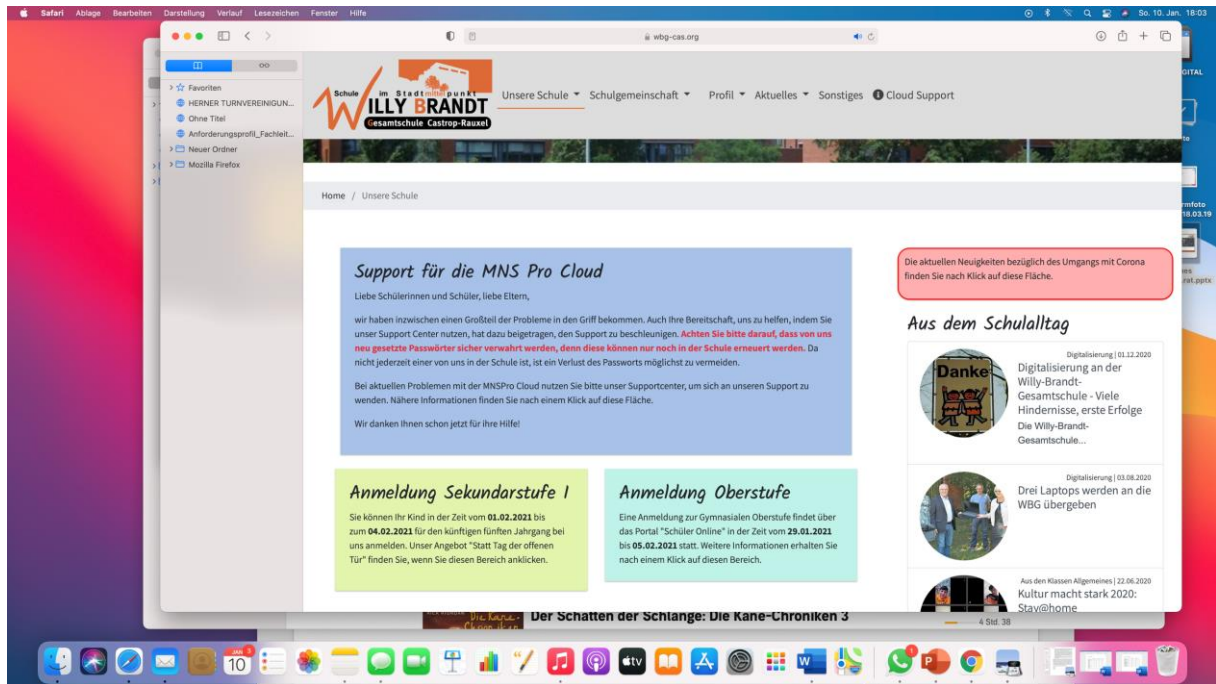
Safari Ablage Bearbeiten Darstellung Verlauf Lesezeichen Fenster Hilfe

So. 10. Jan. 18:03

wbg-cas.org

Favoriten
HERNER TURNVEREINIGUN...
Ohne Titel
Anforderungsprofil_Fachleit...
Neuer Ordner
Mozilla Firefox

Schule im Stadtmittelpunkt WILLY BRANDT Gesamtschule Castrop-Rauxel

Unsere Schule Schulgemeinschaft Profil Aktuelles Sonstiges Cloud Support

Home / Unsere Schule

Support für die MNS Pro Cloud

Liebe Schülerinnen und Schüler, liebe Eltern,

wir haben inzwischen einen Großteil der Probleme in den Griff bekommen. Auch Ihre Bereitschaft, uns zu helfen, indem Sie unser Support Center nutzen, hat dazu beigetragen, den Support zu beschleunigen. Achten Sie bitte darauf, dass von uns neu gesetzte Passwörter sicher verwahrt werden, denn diese können nur noch in der Schule erneuert werden. Da nicht jederzeit einer von uns in der Schule ist, ist ein Verlust des Passworts möglichst zu vermeiden.

Bei aktuellen Problemen mit der MNSPro Cloud nutzen Sie bitte unser Supportcenter, um sich an unseren Support zu wenden. Nähere Informationen finden Sie nach einem Klick auf diese Fläche.

Wir danken Ihnen schon jetzt für ihre Hilfe!

Anmeldung Sekundarstufe I

Sie können Ihr Kind in der Zeit vom 01.02.2021 bis zum 04.02.2021 für den künftigen fünften Jahrgang bei uns anmelden. Unser Angebot "Statt Tag der offenen Tür" finden Sie, wenn Sie diesen Bereich anklicken.

Anmeldung Oberstufe

Eine Anmeldung zur Gymnasialen Oberstufe findet über das Portal "Schüler Online" in der Zeit vom 29.01.2021 bis 05.02.2021 statt. Weitere Informationen erhalten Sie nach einem Klick auf diesen Bereich.

Die aktuellen Neuigkeiten bezüglich des Umgangs mit Corona finden Sie nach Klick auf diese Fläche.

Aus dem Schulalltag

Danke

Digitalisierung | 01.12.2020
Digitalisierung an der Willy-Brandt-Gesamtschule - Viele Hindernisse, erste Erfolge
Die Willy-Brandt-Gesamtschule...

Digitalisierung | 03.08.2020
Drei Laptops werden an die WBG übergeben

Aus den Klassen Allgemeines | 22.06.2020
Kultur macht stark 2020: Stay@home

Der Schatten der Schlange: Die Kane-Chroniken 3

4 Std. 38

10

GITAL
rmfoto
18.03.19
rat.pptx